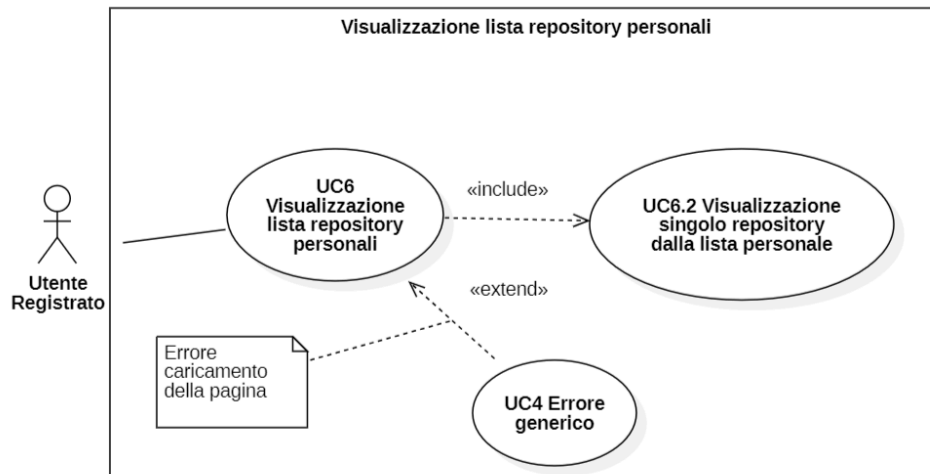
Visualizzazione lista repository personali

Utente Registrato

UC6 Visualizzazione lista repository personali

«include»

UC6.2 Visualizzazione singolo repository dalla lista personale

«extend»

Errore caricamento della pagina

UC4 Errore generico